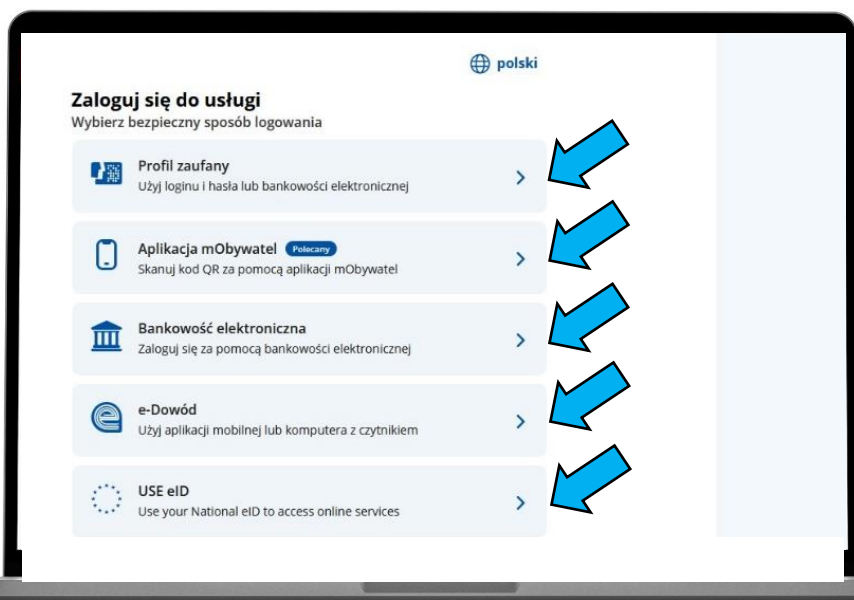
polski

Zaloguj się do usługi
Wybierz bezpieczny sposób logowania

Profil zaufany
Użyj loginu i hasła lub bankowości elektronicznej

Aplikacja mObywatel Polecany
Skanuj kod QR za pomocą aplikacji mObywatel

Bankowość elektroniczna
Zaloguj się za pomocą bankowości elektronicznej

e-Dowód
Użyj aplikacji mobilnej lub komputera z czytnikiem

USE eID
Use your National eID to access online services